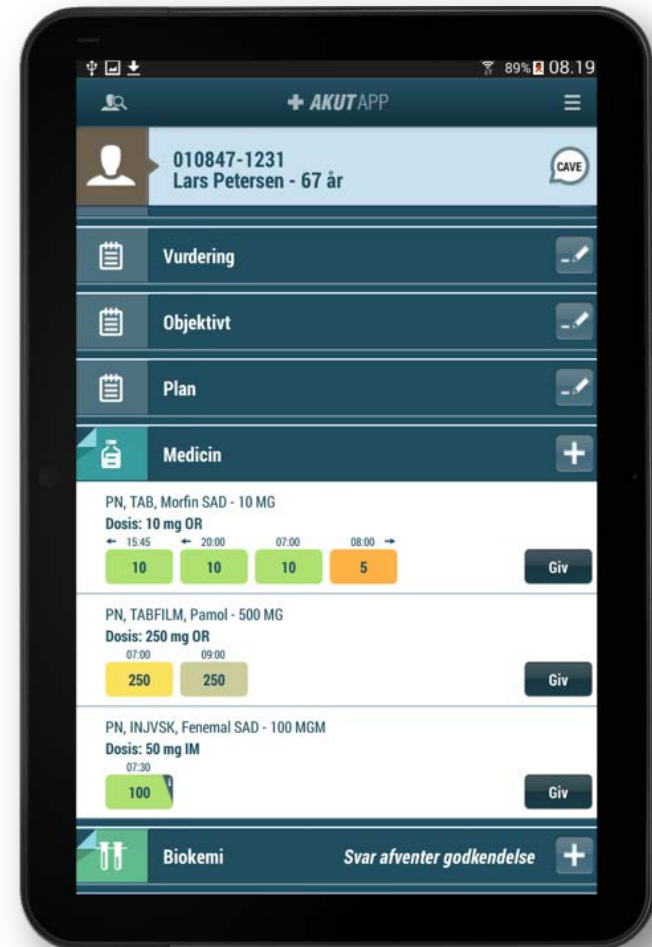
89% 08.19

AKUTAPP

010847-1231
Lars Petersen - 67 år

CAVE

Vurdering

Objektivt

Plan

Medicin

PN, TAB, Morfin SAD - 10 MG
Dosis: 10 mg OR
← 15:45 ← 20:00 07:00 08:00 →
10 10 10 5
Giv

PN, TABFILM, Pamol - 500 MG
Dosis: 250 mg OR
07:00 09:00
250 250
Giv

PN, INJVSK, Fenemal SAD - 100 MGM
Dosis: 50 mg IM
07:30
100
Giv

Biokemi
Svar afventer godkendelse